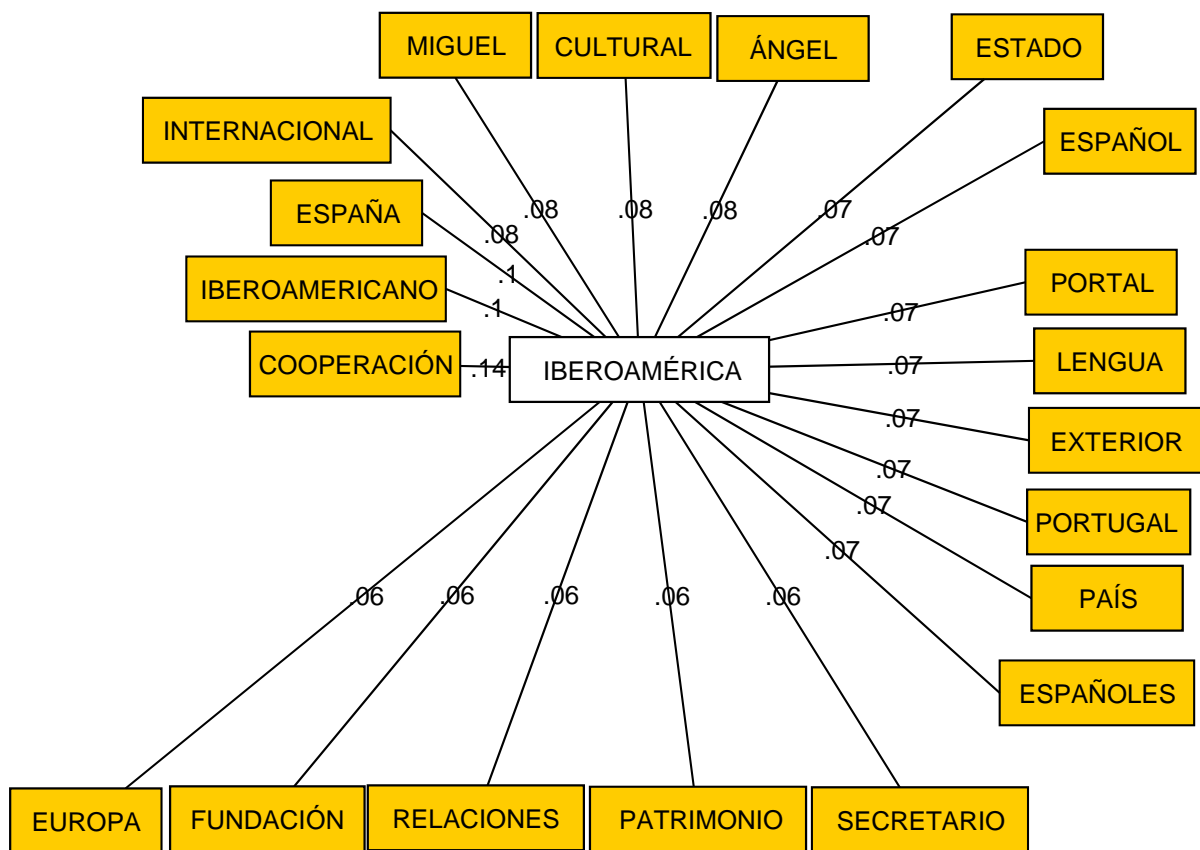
MIGUEL
CULTURAL
ÁNGEL
ESTADO
INTERNACIONAL
ESPAÑOL
ESPAÑA
.08
.08
.08
.07
.08
.07
.1
IBEROAMERICANO
.1
PORTAL
.07
COOPERACIÓN
.14
IBEROAMÉRICA
.07
LENGUA
.07
EXTERIOR
.07
.07
PORTUGAL
.07
PAÍS
.06
.06
.06
.06
.06
ESPAÑOLES
EUROPA
FUNDACIÓN
RELACIONES
PATRIMONIO
SECRETARIO